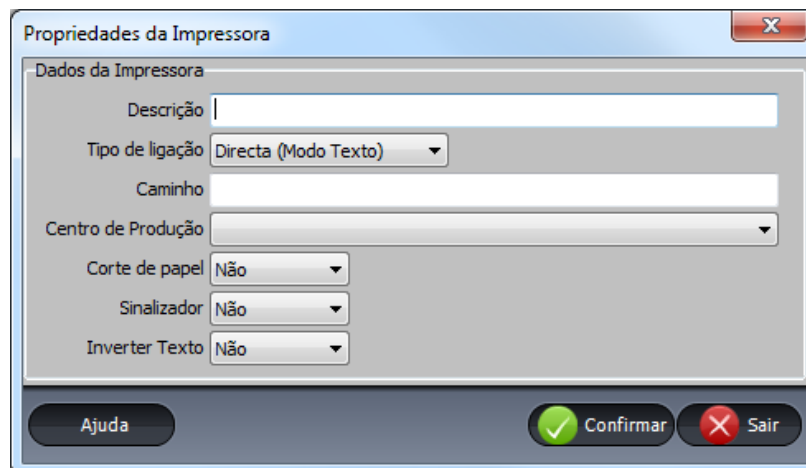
Propriedades da Impressora

Dados da Impressora

Descrição

Tipo de ligação Directa (Modo Texto)

Caminho

Centro de Produção

Corte de papel Não

Sinalizador Não

Inverter Texto Não

Ajuda

Confirmar

Sair